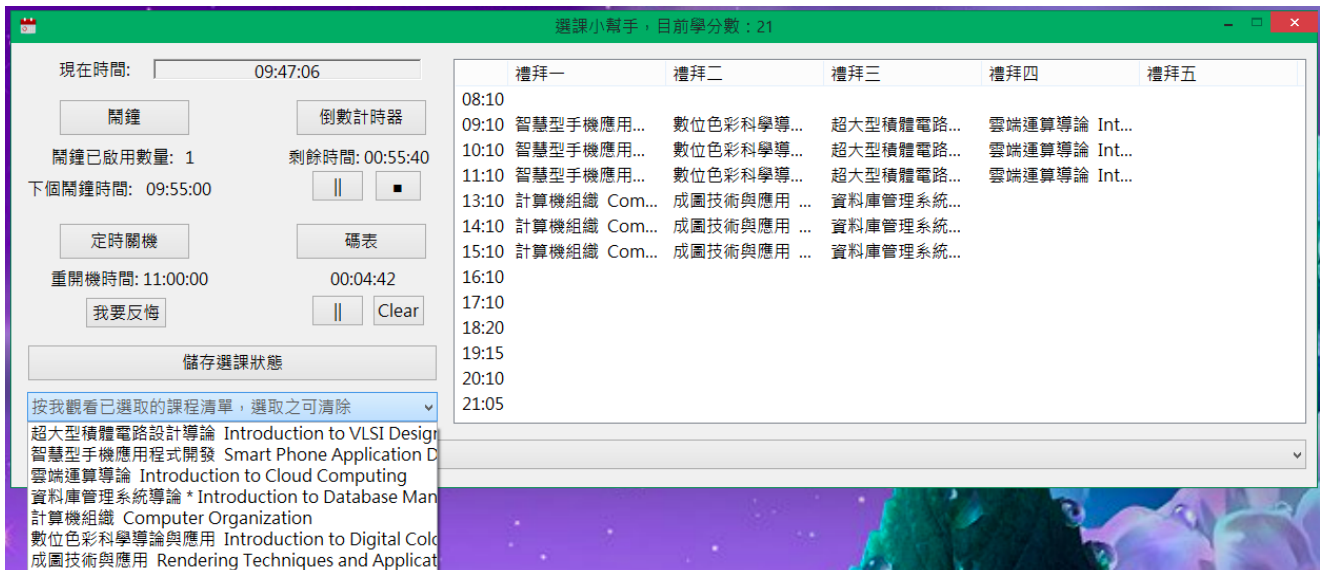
選課小幫手，目前學分數：21

現在時間: 09:47:06

鬧鐘

倒數計時器

鬧鐘已啟用數量: 1

剩餘時間: 00:55:40

下個鬧鐘時間: 09:55:00

||

■

定時關機

碼表

重開機時間: 11:00:00

00:04:42

我要反悔

||

Clear

儲存選課狀態

按我觀看已選取的課程清單，選取之可清除

超大型積體電路設計導論 Introduction to VLSI Design
智慧型手機應用程式開發 Smart Phone Application D
雲端運算導論 Introduction to Cloud Computing
資料庫管理系統導論 * Introduction to Database Man
計算機組織 Computer Organization
數位色彩科學導論與應用 Introduction to Digital Colo
成圖技術與應用 Rendering Techniques and Applicat

| | 禮拜一 | 禮拜二 | 禮拜三 | 禮拜四 | 禮拜五 |
|---|---|---|---|---|---|
| 08:10 | | | | | |
| 09:10 | 智慧型手機應用... | 數位色彩科學導... | 超大型積體電路... | 雲端運算導論 Int... | |
| 10:10 | 智慧型手機應用... | 數位色彩科學導... | 超大型積體電路... | 雲端運算導論 Int... | |
| 11:10 | 智慧型手機應用... | 數位色彩科學導... | 超大型積體電路... | 雲端運算導論 Int... | |
| 13:10 | 計算機組織 Com... | 成圖技術與應用 ... | 資料庫管理系統... | | |
| 14:10 | 計算機組織 Com... | 成圖技術與應用 ... | 資料庫管理系統... | | |
| 15:10 | 計算機組織 Com... | 成圖技術與應用 ... | 資料庫管理系統... | | |
| 16:10 | | | | | |
| 17:10 | | | | | |
| 18:20 | | | | | |
| 19:15 | | | | | |
| 20:10 | | | | | |
| 21:05 | | | | | |